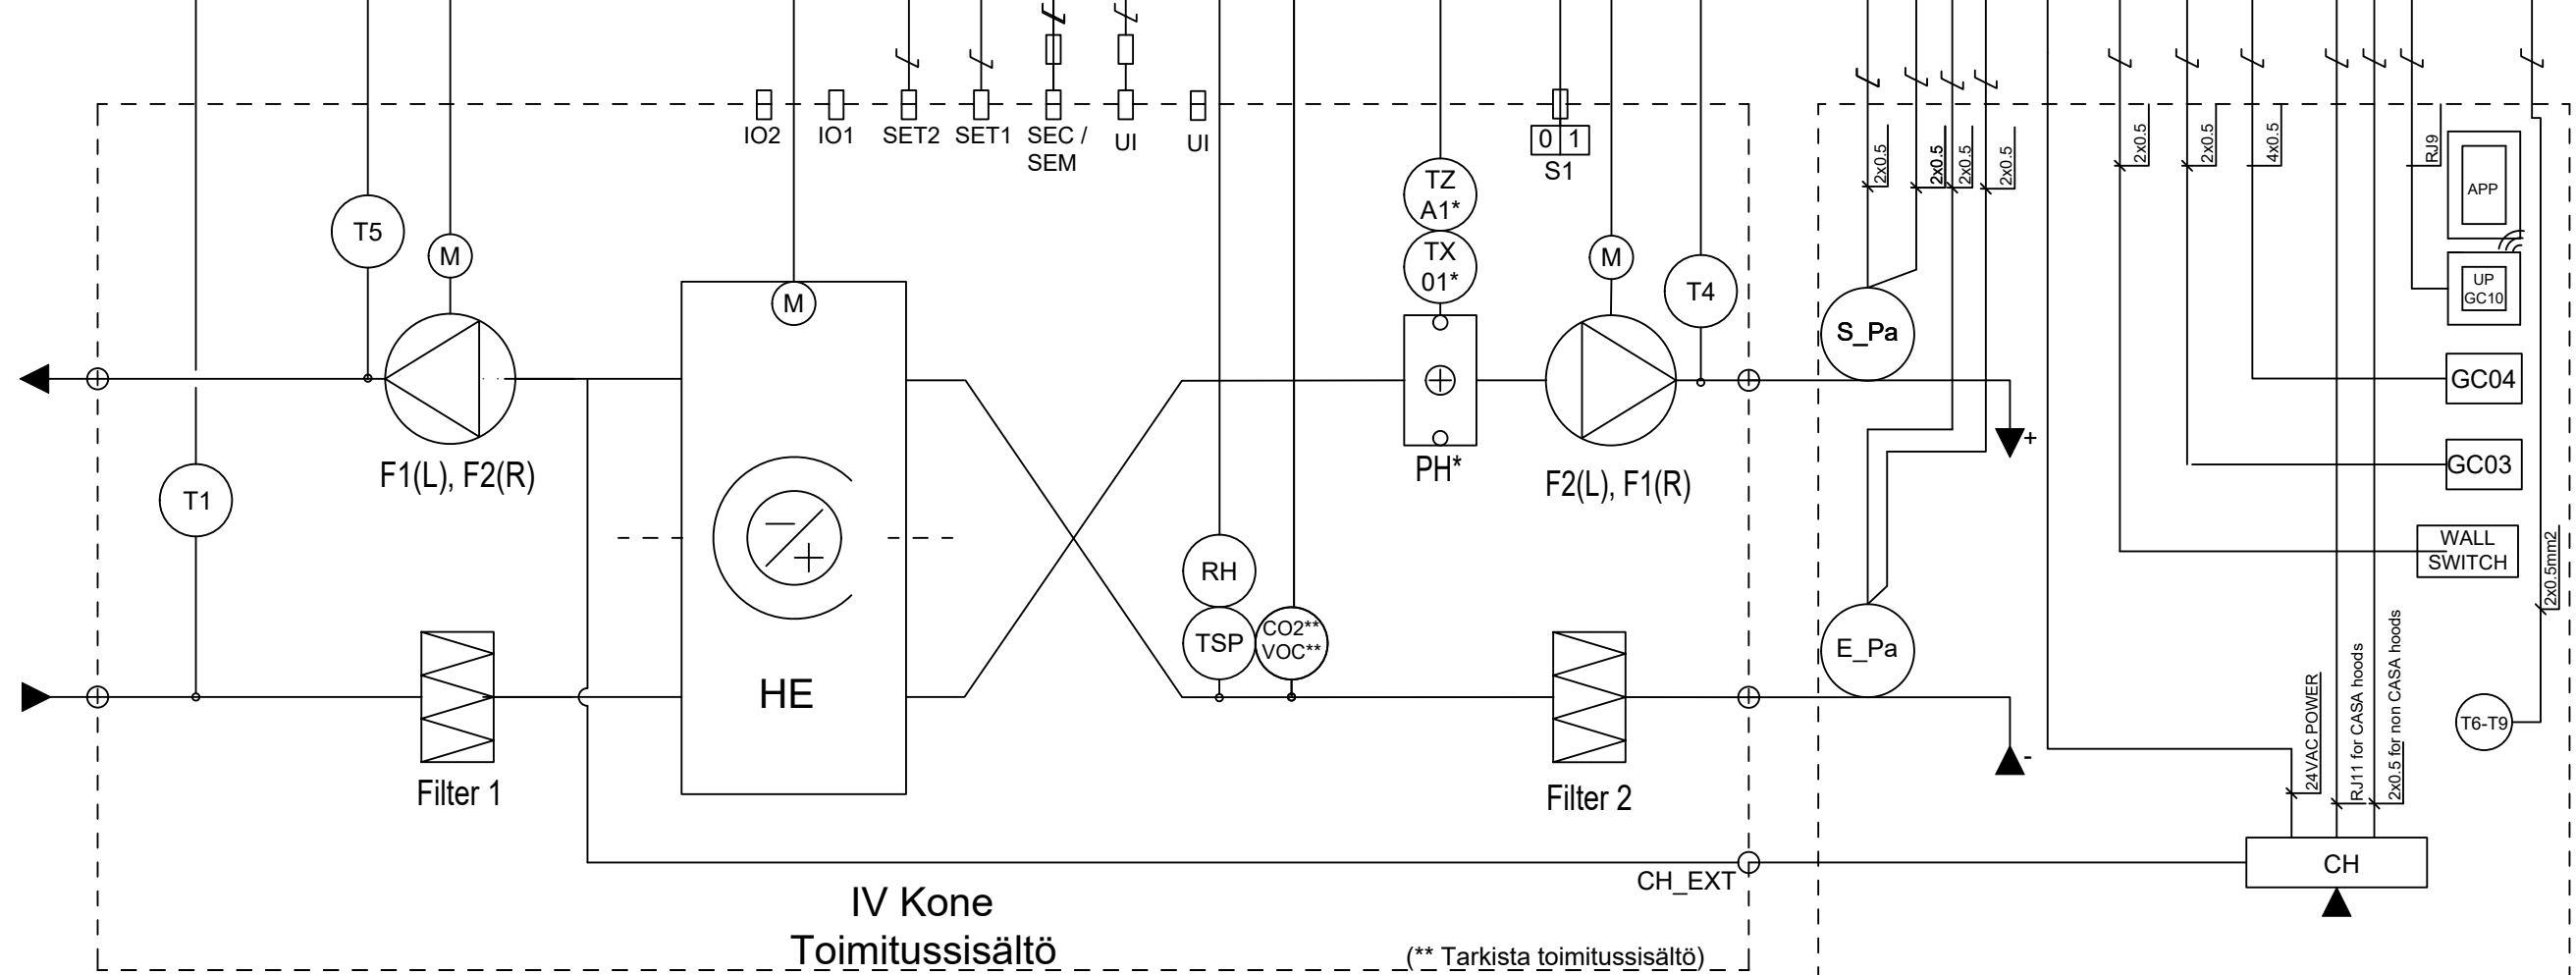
IO2 IO1 SET2 SET1 SEC / SEM UI UI

0 1
S1

TZ A1*
TX 01*

T5
M
M
M
T4

F1(L), F2(R)
PH*
F2(L), F1(R)

T1
HE
RH
TSP
CO2** VOC**

Filter 1
Filter 2

CH_EXT

IV Kone
Toimitussisältö

(** Tarkista toimitussisältö)

2x0.5 2x0.5 2x0.5 2x0.5 2x0.5 2x0.5 4x0.5 RJ9

APP
UP GC10
S_Pa
GC04
+
GC03
WALL SWITCH
2x0.5mm2
E_Pa
-
T6-T9

24VAC POWER
RJ11 for CASA hoods
2x0.5 for non CASA hoods

CH